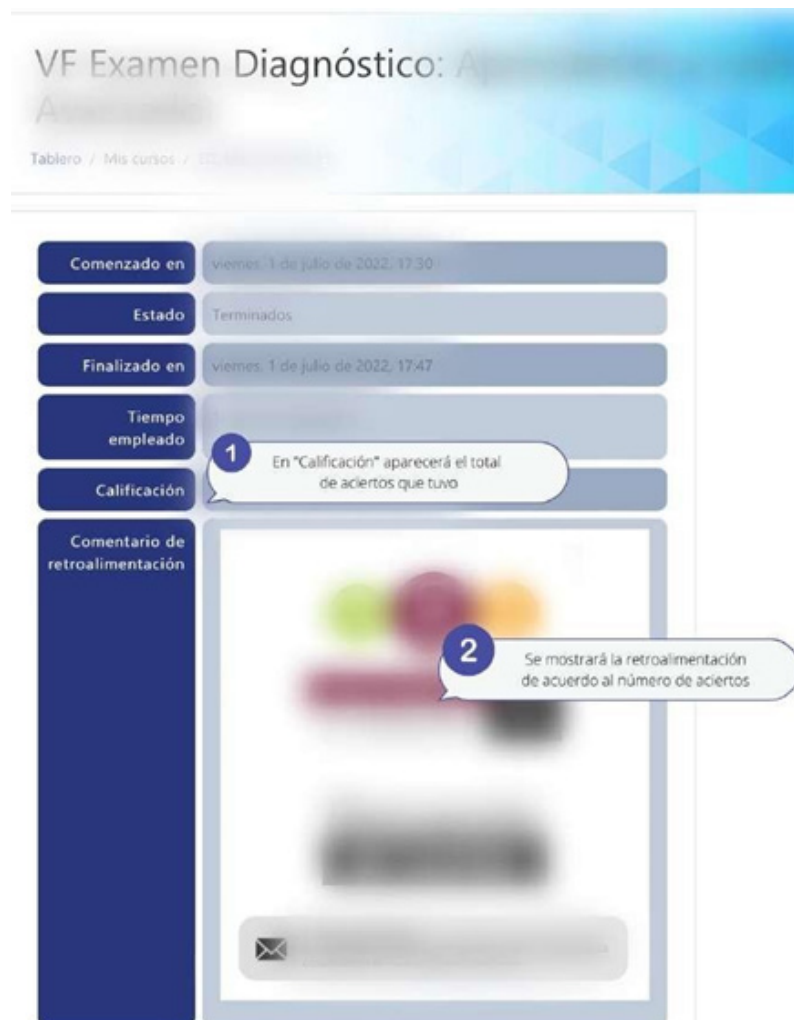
VF Examen Diagnóstico: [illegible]

Tablero / Mis cursos / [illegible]

| Comenzado en | viernes, 1 de julio de 2022, 17:30 |
|---|---|
| Estado | Terminados |
| Finalizado en | viernes, 1 de julio de 2022, 17:47 |
| Tiempo empleado | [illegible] |
| Calificación | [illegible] |
| Comentario de retroalimentación | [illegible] |

1 En "Calificación" aparecerá el total de aciertos que tuvo

2 Se mostrará la retroalimentación de acuerdo al número de aciertos